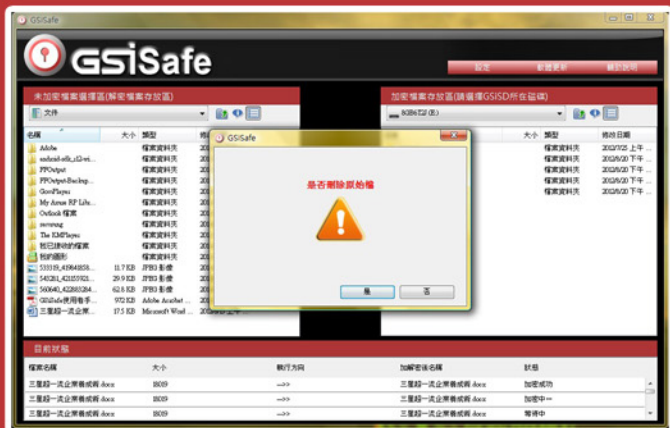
GSISafe

GSISafe

設定 | 軟體更新 | 關於說明

未加密檔案選擇區(解密檔案存放區)

文件

名稱 | 大小 | 類型 | 修

Adobe | | 檔案資料夾 | 20
android-sdk_r12-wi... | | 檔案資料夾 | 20
FPOutput | | 檔案資料夾 | 20
FPOutputBackup... | | 檔案資料夾 | 20
GomPlayer | | 檔案資料夾 | 20
My Asus RP Life... | | 檔案資料夾 | 20
Outlook 檔案 | | 檔案資料夾 | 20
seoung | | 檔案資料夾 | 20
The KMPlayer | | 檔案資料夾 | 20
我已接收的檔案 | | 檔案資料夾 | 20
我的圖形 | | 檔案資料夾 | 20
533319_43984858... | 11.7 KB | JPEG 影像 | 20
540261_42155792... | 29.9 KB | JPEG 影像 | 20
560640_42288284... | 62.8 KB | JPEG 影像 | 20
GSISafe使用者手... | 972 KB | Adobe Acrobat ... | 20
三星超一流企業... | 17.5 KB | Microsoft Word ... | 20

加密檔案存放區(請選擇GSISD所在磁碟)

SGB6T2F(E:)

大小 | 類型 | 修改日期
檔案資料夾 | 2012/3/25 上午...
檔案資料夾 | 2012/6/20 下午...
檔案資料夾 | 2012/6/20 下午...
檔案資料夾 | 2012/6/20 下午...
檔案資料夾 | 2012/6/20 下午...

GSISafe

是否刪除原始檔

是 | 否

目前狀態

| 檔案名稱 | 大小 | 執行方向 | 加解密後名稱 | 狀態 |
|---|---|---|---|---|
| 三星超一流企業養成術.docx | 18039 | --->> | 三星超一流企業養成術.docx | 加密成功 |
| 三星超一流企業養成術.docx | 18039 | --->> | 三星超一流企業養成術.docx | 加密中... |
| 三星超一流企業養成術.docx | 18039 | --->> | 三星超一流企業養成術.docx | 等待中 |